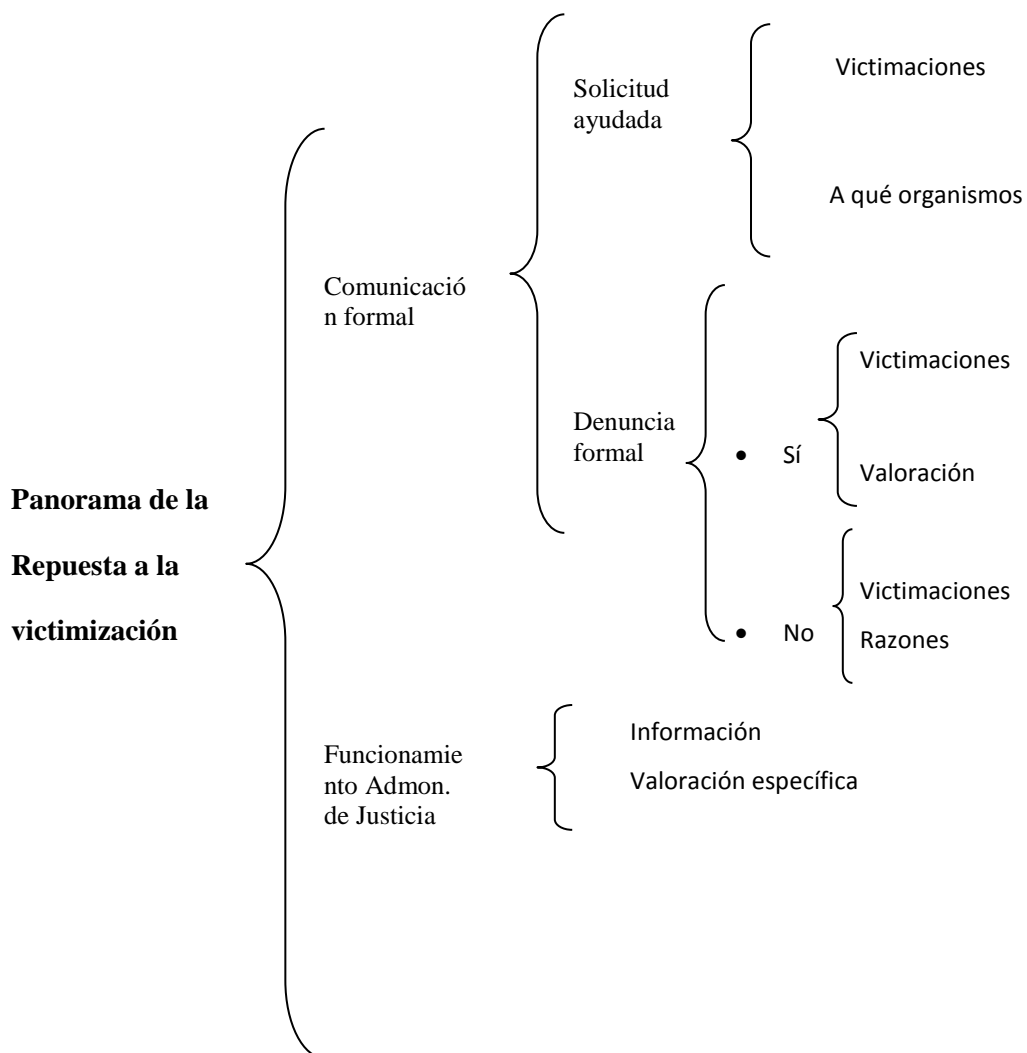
Panorama de la Repuesta a la victimización

Comunicación formal

Solicitud ayudada

Victimaciones

A qué organismos

Denuncia formal

• Sí

Victimaciones

Valoración

• No

Victimaciones

Razones

Funcionamiento Admon. de Justicia

Información

Valoración específica